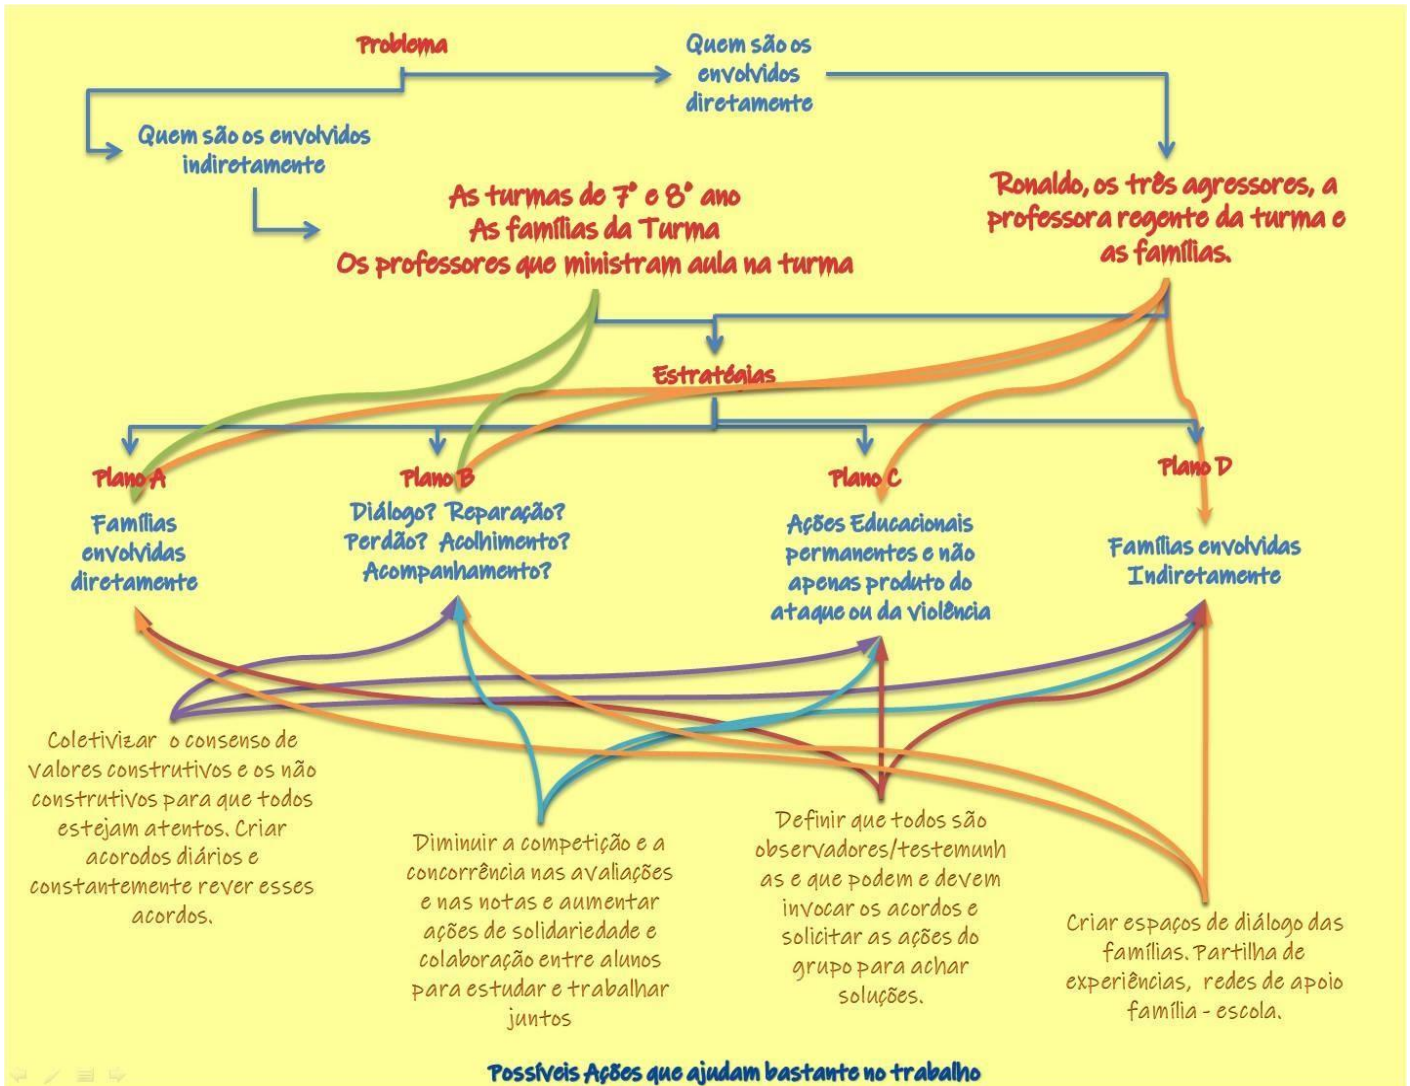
Problema

Quem são os envolvidos diretamente

Quem são os envolvidos indiretamente

As turmas do 7° e 8° ano
As famílias da Turma
Os professores que ministram aula na turma

Ronaldo, os três agressores, a professora regente da turma e as famílias.

Estratégias

Plano A
Famílias envolvidas diretamente

Plano B
Diálogo? Reparação? Perdão? Acolhimento? Acompanhamento?

Plano C
Ações Educacionais permanentes e não apenas produto do ataque ou da violência

Plano D
Famílias envolvidas Indiretamente

Coletivizar o consenso de valores construtivos e os não construtivos para que todos estejam atentos. Criar acorodos diários e constantemente rever esses acordos.

Diminuir a competição e a concorrência nas avaliações e nas notas e aumentar ações de solidariedade e colaboração entre alunos para estudar e trabalhar juntos

Definir que todos são observadores/testemunh as e que podem e devem invocar os acordos e solicitar as ações do grupo para achar soluções.

Criar espaços de diálogo das famílias. Partilha de experiências, redes de apoio família - escola.

Possíveis Ações que ajudam bastante no trabalho